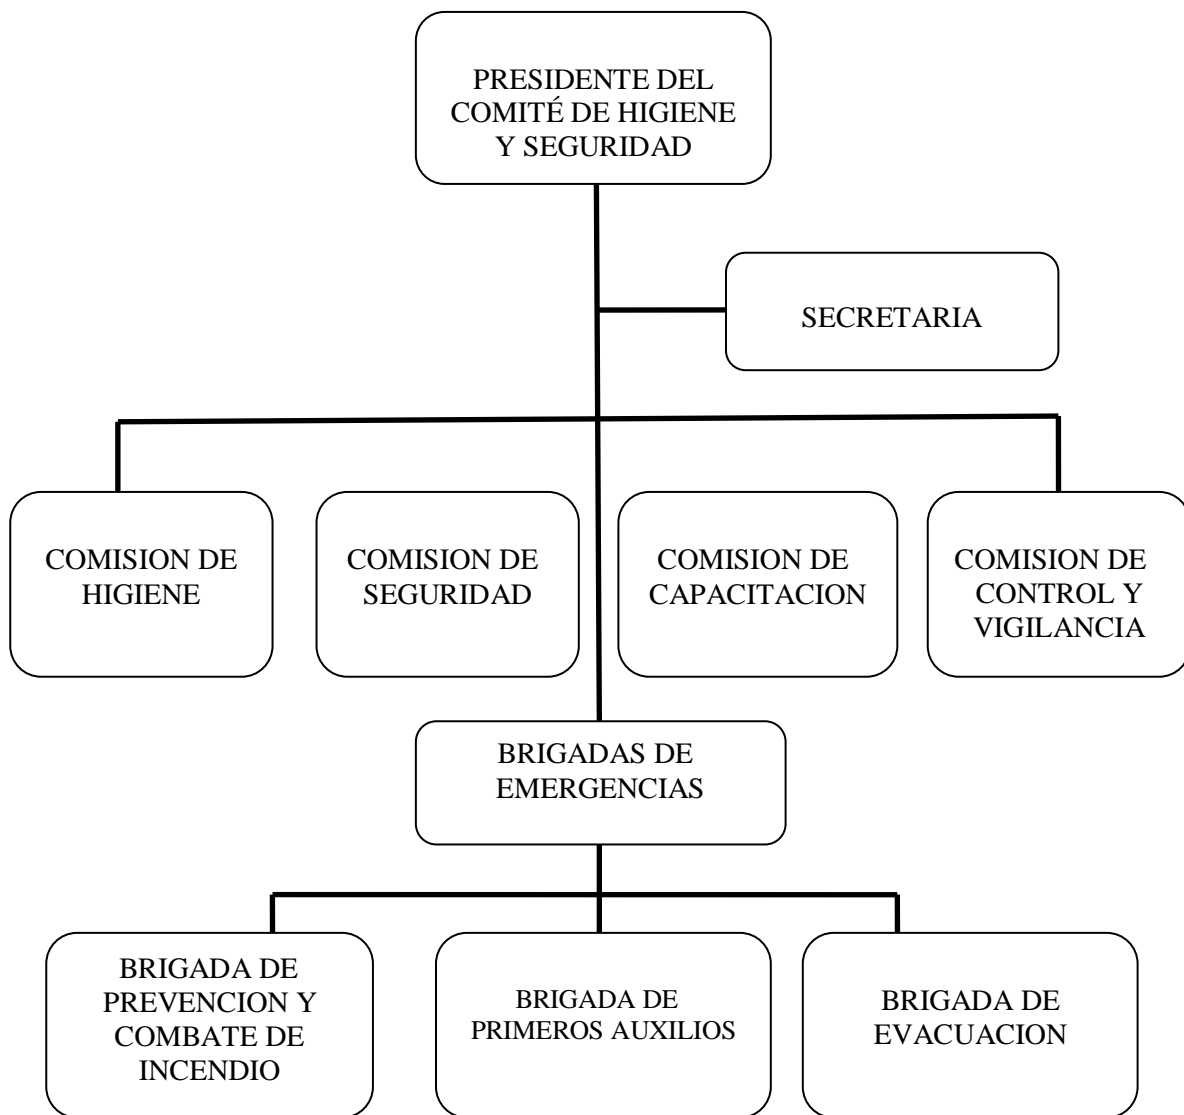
PRESIDENTE DEL COMITÉ DE HIGIENE Y SEGURIDAD

SECRETARIA

COMISION DE HIGIENE

COMISION DE SEGURIDAD

COMISION DE CAPACITACION

COMISION DE CONTROL Y VIGILANCIA

BRIGADAS DE EMERGENCIAS

BRIGADA DE PREVENCION Y COMBATE DE INCENDIO

BRIGADA DE PRIMEROS AUXILIOS

BRIGADA DE EVACUACION